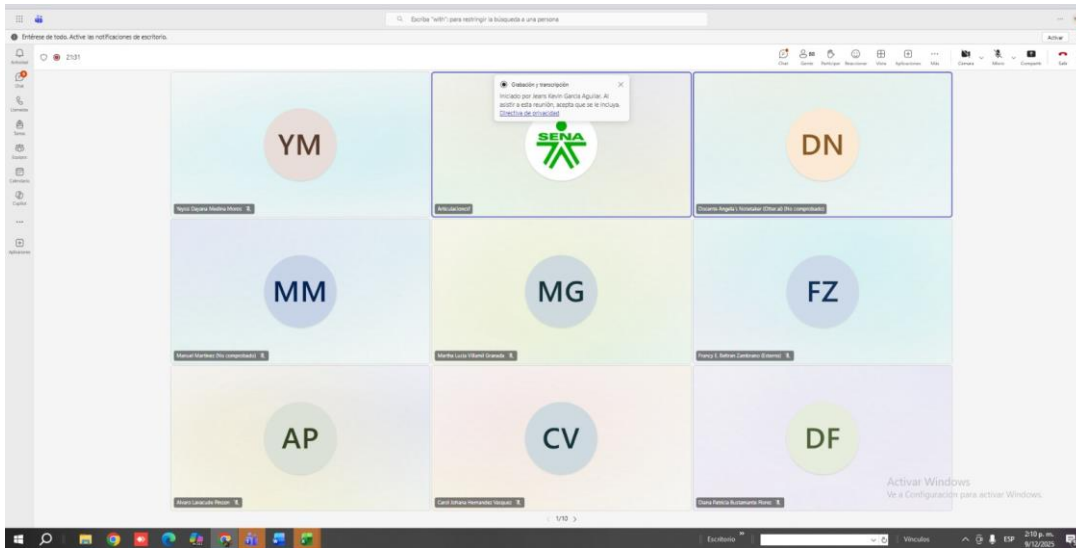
Escriba "with" para restringir la búsqueda a una persona

Entérese de todo. Active las notificaciones de escritorio.

Activar

Actividad
Chat
Llamadas
Teams
Equipos
Calendario
Copilot
...
Aplicaciones

21:31

Chat Gente Participar Reaccionar Vista Aplicaciones Más Cámara Micro Compartir Salir

Grabación y transcripción
Iniciado por Jeans Kevin García Aguilar. Al asistir a esta reunión, acepta que se le incluya.
Directiva de privacidad

YM
Yeysis Dayana Medina Mosto

SENA
Articulacionsof

DN
Docente Angela L Notelabor (Otecal) (No comprobado)

MM
Manuel Martínez (No comprobado)

MG
Martha Lucía Villamil Granada

FZ
Francy E Beltrán Zambrano (Emema)

AP
Alvaro Laracude Pinzon

CV
Caroll Johana Fernandez Vasquez

DF
Diana Patricia Bustamante Florez

1/10 >

Activar Windows
Ve a Configuración para activar Windows.

Escritorio
Vínculos
ESP
2:10 p. m.
9/12/2025